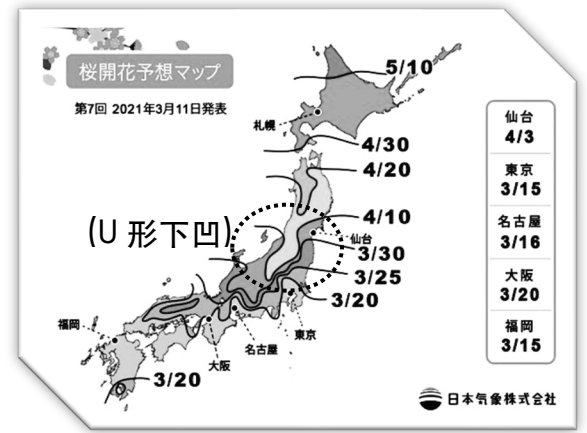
桜開花予想マップ

第7回 2021年3月11日発表

5/10

札幌

4/30

4/20

4/10

(U 形下凹)

仙台

3/30

3/25

3/20

福岡

大阪

名古屋

東京

3/20

| 仙台 4/3 |
|---|
| 東京 3/15 |
| 名古屋 3/16 |
| 大阪 3/20 |
| 福岡 3/15 |

日本気象株式会社